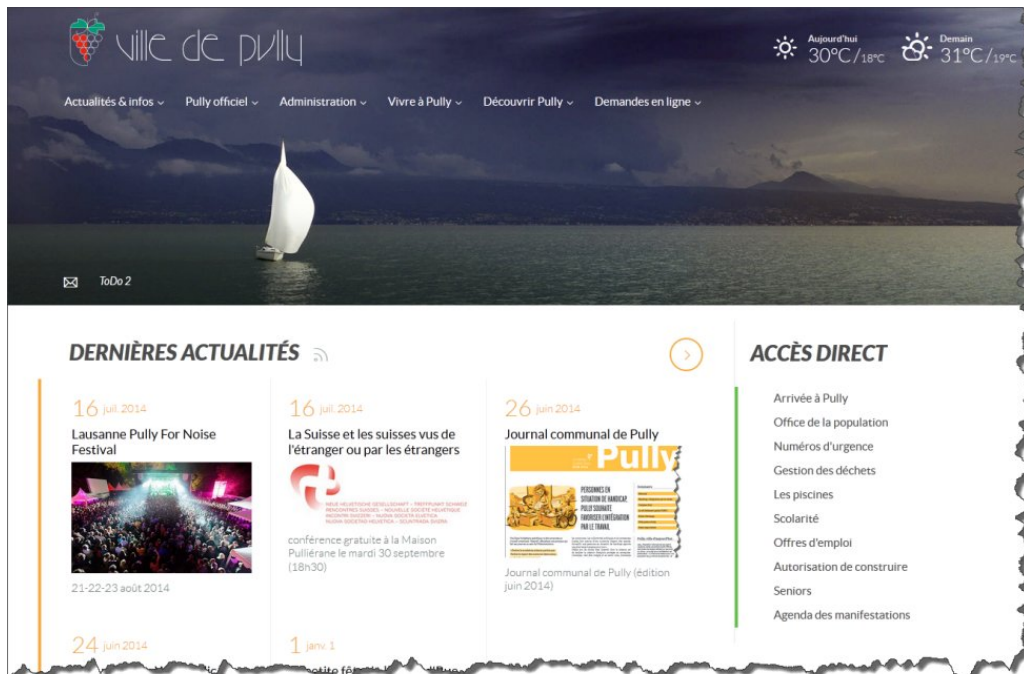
ville de pully

Aujourd'hui 30°C / 18°C
Demain 31°C / 19°C

Actualités & infos ⌄ Pully officiel ⌄ Administration ⌄ Vivre à Pully ⌄ Découvrir Pully ⌄ Demandes en ligne ⌄

ToDo 2

DERNIÈRES ACTUALITÉS

16 juil. 2014
Lausanne Pully For Noise Festival
21-22-23 août 2014

16 juil. 2014
La Suisse et les suisses vus de l'étranger ou par les étrangers
conférence gratuite à la Maison Pulliérane le mardi 30 septembre (18h30)

26 juin 2014
Journal communal de Pully
Pully
PERSONNES EN SITUATION DE HANDICAP, PULLY SOUHAITE FAVORISER L'INTÉGRATION PAR LE TRAVAIL
Journal communal de Pully (édition juin 2014)

24 juin 2014

1 janv. 1

ACCÈS DIRECT
Arrivée à Pully
Office de la population
Numéros d'urgence
Gestion des déchets
Les piscines
Scolarité
Offres d'emploi
Autorisation de construire
Seniors
Agenda des manifestations